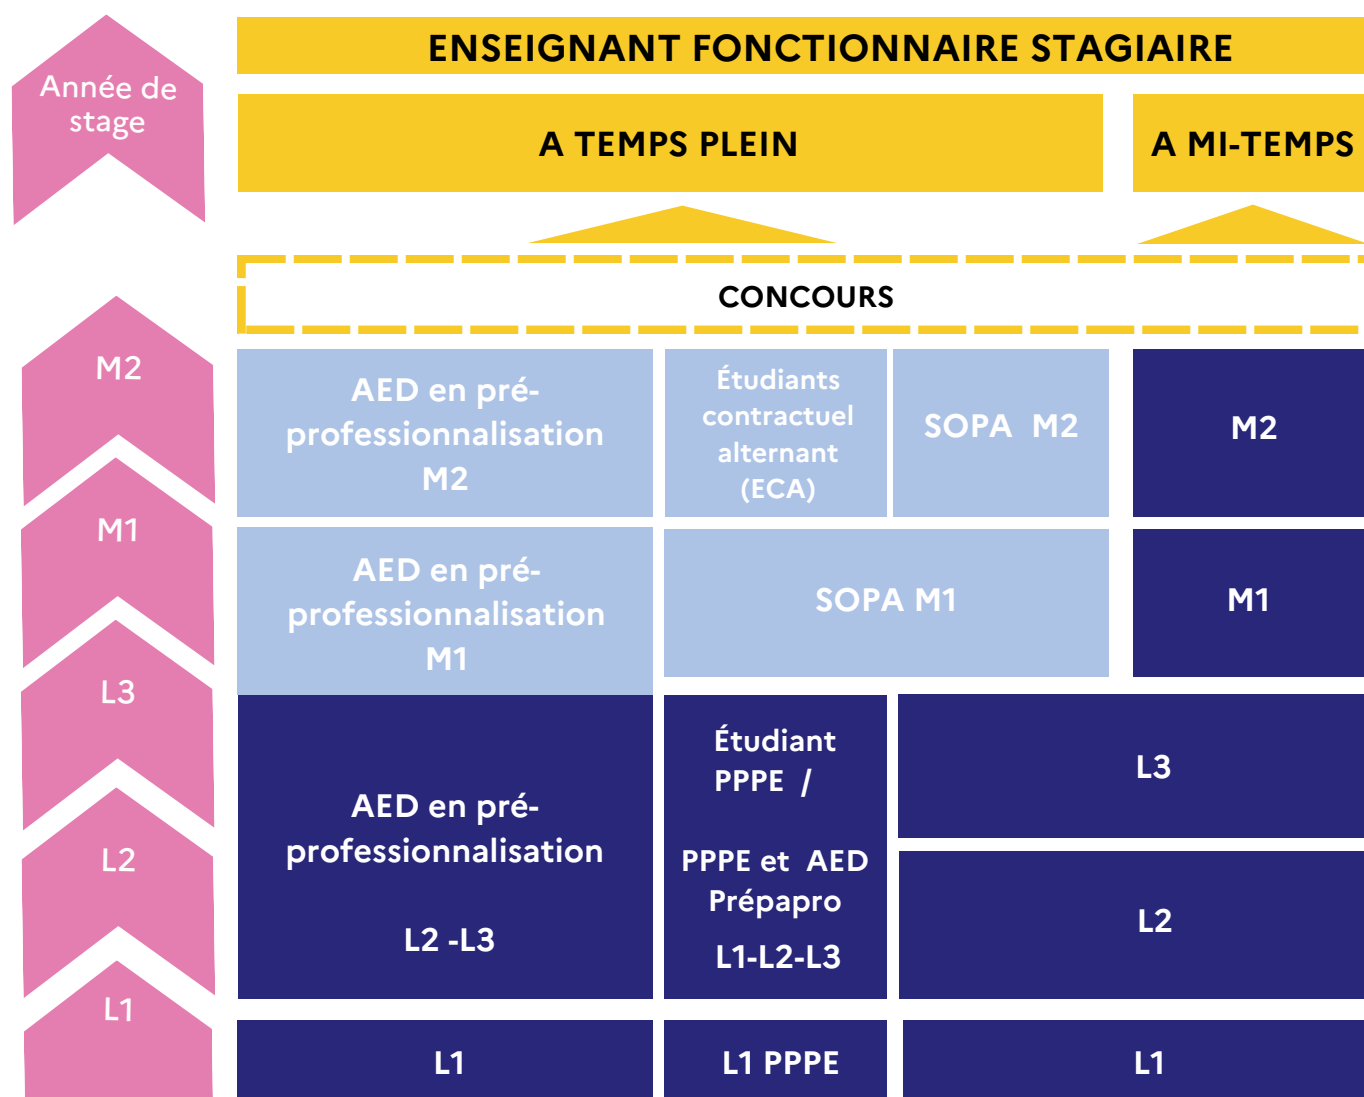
Année de stage

ENSEIGNANT FONCTIONNAIRE STAGIAIRE

A TEMPS PLEIN

A MI-TEMPS

CONCOURS

M2

AED en pré-professionnalisation M2

Étudiants contractuel alternant (ECA)

SOPA M2

M2

M1

AED en pré-professionnalisation M1

SOPA M1

M1

L3

AED en pré-professionnalisation

L2 -L3

Étudiant PPPE /

PPPE et AED Prépapro

L1-L2-L3

L3

L2

L2

L1

L1

L1 PPPE

L1